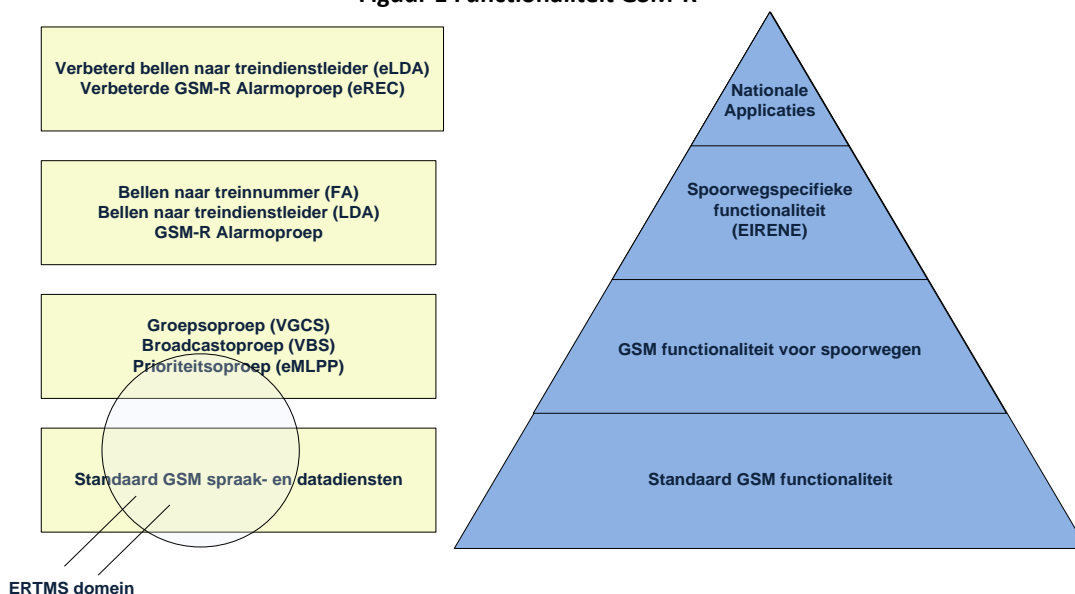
Figuur 1 Functionaliteit GSM-R

Verbeterd bellen naar treindienstleider (eLDA)
Verbeterde GSM-R Alarmoproep (eREC)

Bellen naar treinnummer (FA)
Bellen naar treindienstleider (LDA)
GSM-R Alarmoproep

Groepsoproep (VGCS)
Broadcastoproep (VBS)
Prioriteitsoproep (eMLPP)

Standaard GSM spraak- en datadiensten

ERTMS domein

Nationale Applicaties

Spoorwegspecifieke functionaliteit (EIRENE)

GSM functionaliteit voor spoorwegen

Standaard GSM functionaliteit